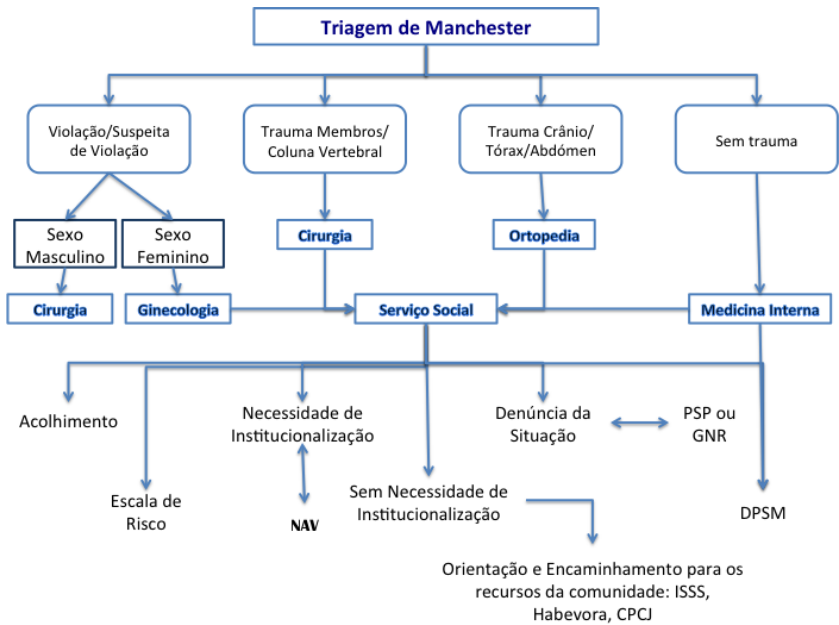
Triagem de Manchester

Violação/Suspeita de Violação

Trauma Membros/ Coluna Vertebral

Trauma Crânio/ Tórax/Abdómen

Sem trauma

Sexo Masculino

Sexo Feminino

Cirurgia

Ortopedia

Cirurgia

Ginecologia

Serviço Social

Medicina Interna

Acolhimento

Necessidade de Institucionalização

Denúncia da Situação

PSP ou GNR

Escala de Risco

NAV

Sem Necessidade de Institucionalização

DPSM

Orientação e Encaminhamento para os recursos da comunidade: ISSS, Habevora, CPCJ